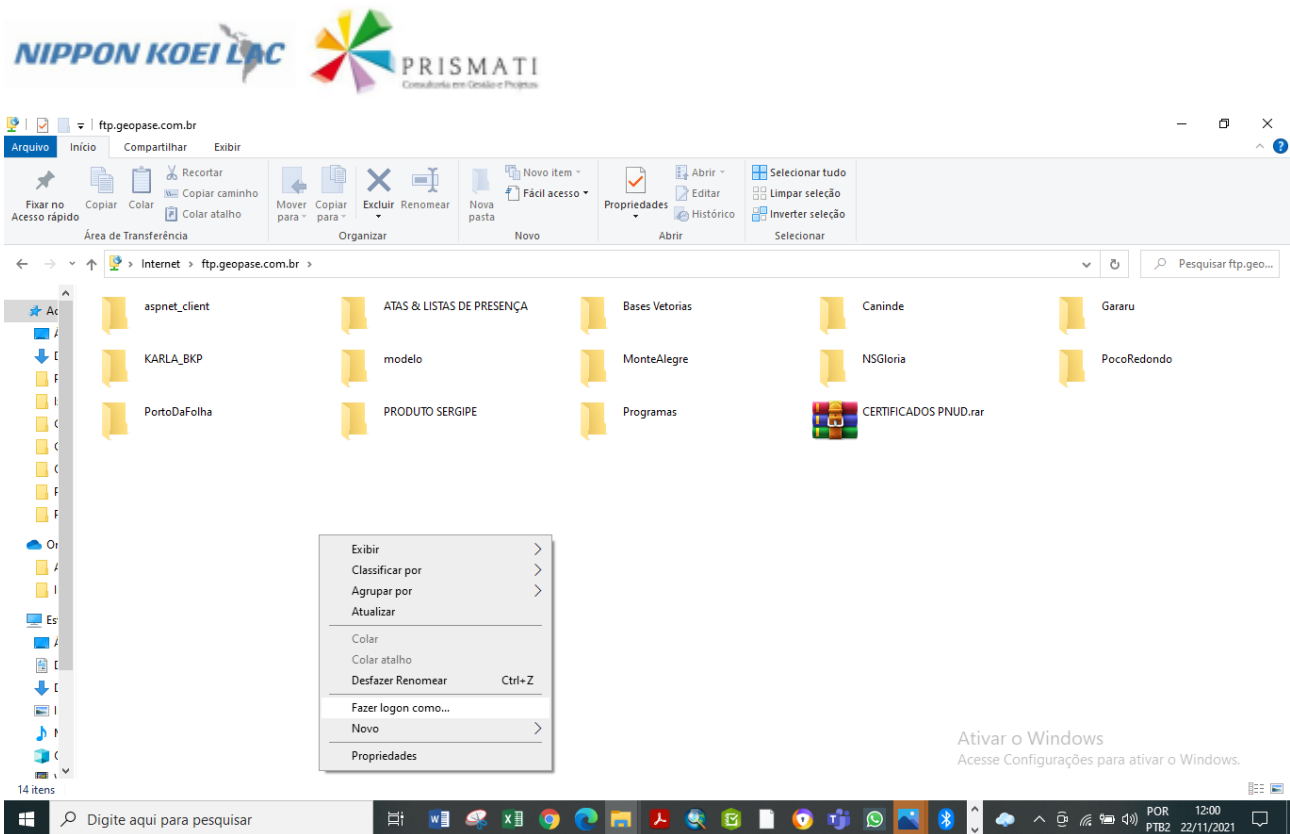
NIPPON KOEI LAC

PRISMATI
Consultoria em Gestão e Projetos

ftp.geopase.com.br

Arquivo Início Compartilhar Exibir

Fixar no Acesso rápido Copiar Colar Recortar Copiar caminho Colar atalho
Área de Transferência

Mover para Copiar para Excluir Renomear
Organizar

Nova pasta Novo item Fácil acesso
Novo

Propriedades Abrir Editar Histórico
Abrir

Selecionar tudo Limpar seleção Inverter seleção
Selecionar

Internet > ftp.geopase.com.br >

Pesquisar ftp.geo...

aspnet_client
ATAS & LISTAS DE PRESENÇA
Bases Vetorias
Caninde
Gararu
KARLA_BKP
modelo
MonteAlegre
NSGloria
PocoRedondo
PortoDaFolha
PRODUTO SERGIPE
Programas
CERTIFICADOS PNUD.rar

Exibir
Classificar por
Agrupar por
Atualizar
Colar
Colar atalho
Desfazer Renomear Ctrl+Z
Fazer logon como...
Novo
Propriedades

Ativar o Windows
Acesse Configurações para ativar o Windows.

14 itens

Digite aqui para pesquisar

POR PTB2 12:00 22/11/2021